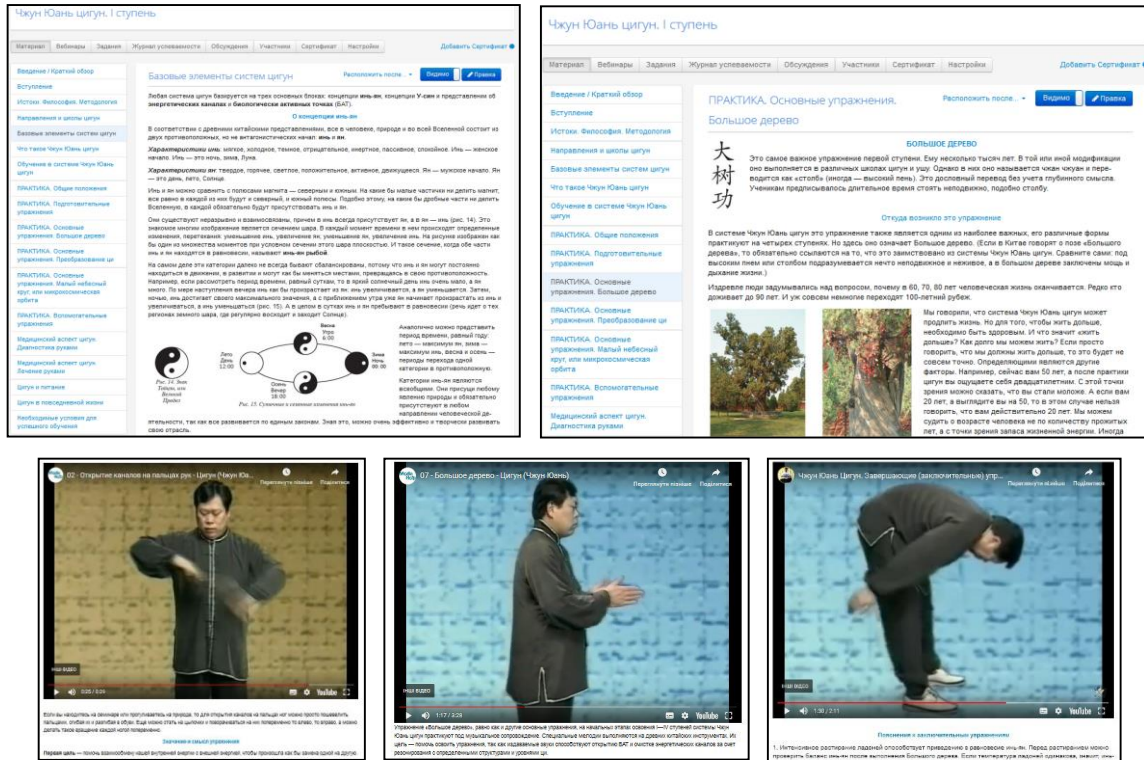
Чжун Юань цигун. I ступень

Материал Вебинары Задания Журнал успеваемости Обсуждения Участники Сертификат Настройки

Добавить Сертификат

Введение / Краткий обзор
Вступление
Истоки. Философия. Методология
Направления и школы цигун
Базовые элементы систем цигун
Что такое Чжун Юань цигун
Обучение в системе Чжун Юань цигун
ПРАКТИКА. Общие положения
ПРАКТИКА. Подготовительные упражнения
ПРАКТИКА. Основные упражнения. Большое дерево
ПРАКТИКА. Основные упражнения. Преобразование ци
ПРАКТИКА. Основные упражнения. Малый небесный круг, или микрокосмическая орбита
ПРАКТИКА. Вспомогательные упражнения
Медицинский аспект цигун. Диагностика руками
Медицинский аспект цигун. Лечение руками
Цигун и питание
Цигун в повседневной жизни
Необходимые условия для успешного обучения

Базовые элементы систем цигун

Расположить после... Видимо Правка

Любая система цигун базируется на трех основных блоках: концепции инь-ян, концепции У-син и представлении об энергетических каналах и биологически активных точках (БАТ).

О концепции инь-ян

В соответствии с древними китайскими представлениями, все в человеке, природе и во всей Вселенной состоит из двух противоположных, но не антагонистических начал: инь и ян.

Характеристики инь: мягкое, холодное, темное, отрицательное, инертное, пассивное, спокойное. Инь — женское начало. Инь — это ночь, зима, Луна.

Характеристики ян: твердое, горячее, светлое, положительное, активное, движущееся. Ян — мужское начало. Ян — это день, лето, Солнце.

Инь и ян можно сравнить с полюсами магнита — северным и южным. На какие бы малые частички ни делить магнит, все равно в каждой из них будут и северный, и южный полюса. Подобно этому, на какие бы дробные части ни делить Вселенную, в каждой обязательно будут присутствовать инь и ян.

Они существуют неразрывно и взаимосвязаны, причем в инь всегда присутствует ян, а в ян — инь (рис. 14). Это знаковое многим изображение является сечением шара. В каждый момент времени в нем происходят определенные изменения, перетекания: уменьшение инь, увеличение ян, уменьшение ян, увеличение инь. На рисунке изображен как бы один из множества моментов при условном сечении этого шара плоскостью. И такое сечение, когда обе части инь и ян находятся в равновесии, называют инь-ян рыбой.

На самом деле эти категории далеко не всегда бывают сбалансированы, потому что инь и ян могут постоянно находиться в движении, в развитии и могут как бы меняться местами, превращаясь в свою противоположность. Например, если рассмотреть период времени, равный суткам, то в яркий солнечный день инь очень мало, а ян много. По мере наступления вечера инь как бы прорастает из ян: инь увеличивается, а ян уменьшается. Затем, ночью, инь достигает своего максимального значения, а с приближением утра уже ян начинает прорастать из инь и увеличивается, а инь уменьшается (рис. 15). А в целом в сутках инь и ян пребывают в равновесии (речь идет о тех регионах земного шара, где регулярно восходит и заходит Солнце).

Весна Утро 6:00
Лето День 12:00
Зима Ночь 00:00
Осень Вечер 18:00
Рис. 14. Знак Тайцзи, или Великий Предел
Рис. 15. Сутечные и сезонные изменения инь-ян

Аналогично можно представить период времени, равный году: лето — максимум ян, зима — максимум инь, весна и осень — периоды перехода одной категории в противоположную.

Категории инь-ян являются всеобщими. Они присущи любому явлению природы и обязательно присутствуют в любом направлении человеческой деятельности, так как все развивается по единым законам. Зная это, можно очень эффективно и творчески развивать свою отрасль.

Чжун Юань цигун. I ступень

Материал Вебинары Задания Журнал успеваемости Обсуждения Участники Сертификат Настройки

Добавить Сертификат

Введение / Краткий обзор
Вступление
Истоки. Философия. Методология
Направления и школы цигун
Базовые элементы систем цигун
Что такое Чжун Юань цигун
Обучение в системе Чжун Юань цигун
ПРАКТИКА. Общие положения
ПРАКТИКА. Подготовительные упражнения
ПРАКТИКА. Основные упражнения. Большое дерево
ПРАКТИКА. Основные упражнения. Преобразование ци
ПРАКТИКА. Основные упражнения. Малый небесный круг, или микрокосмическая орбита
ПРАКТИКА. Вспомогательные упражнения
Медицинский аспект цигун. Диагностика руками

ПРАКТИКА. Основные упражнения. Большое дерево

Расположить после... Видимо Правка

大树功

БОЛЬШОЕ ДЕРЕВО

Это самое важное упражнение первой ступени. Ему несколько тысяч лет. В той или иной модификации оно выполняется в различных школах цигун и ушу. Однако в них оно называется чжан чжуан и переводится как «столб» (иногда — высокий пень). Это дословный перевод без учета глубинного смысла. Ученикам предписывалось длительное время стоять неподвижно, подобно столбу.

Откуда возникло это упражнение

В системе Чжун Юань цигун это упражнение также является одним из наиболее важных, его различные формы практикуют на четырех ступенях. Но здесь оно означает Большое дерево. (Если в Китае говорят о позе «Большого дерева», то обязательно ссылаются на то, что это заимствовано из системы Чжун Юань цигун. Сравните сами: под высоким пнем или столбом подразумевается нечто неподвижное и неживое, а в большом дереве заключены мощь и дыхание жизни.)

Издревле люди задумывались над вопросом, почему в 60, 70, 80 лет человеческая жизнь оканчивается. Редко кто доживает до 90 лет. И уж совсем немногие переходят 100-летний рубеж.

Мы говорили, что система Чжун Юань цигун может продлить жизнь. Но для того, чтобы жить дольше, необходимо быть здоровым. И что значит «жить дольше»? Как долго мы можем жить? Если просто говорить, что мы должны жить дольше, то это будет не совсем точно. Определяющими являются другие факторы. Например, сейчас вам 50 лет, а после практики цигун вы ощущаете себя двадцатилетним. С этой точки зрения можно сказать, что вы стали моложе. А если вам 20 лет, а выглядите вы на 50, то в этом случае нельзя говорить, что вам действительно 20 лет. Мы можем судить о возрасте человека не по количеству прожитых лет, а с точки зрения запаса жизненной энергии. Иногда

02 - Открытие каналов на пальцах рук - Цигун (Чжун Юа...
Посмотреть позже Поделиться
еще видео
0:05 / 0:24 YouTube
Если вы находитесь на семинаре или прогуливаетесь на природе, то для открытия каналов на пальцах ног можно просто походить пальцами, слегка их и развести в обуви. Еще можно стать на цыпочки и покачиваться на них попеременно то влево, то вправо, а можно делать также вращения каждой ногой попеременно.
Значение и смысл упражнения
Первая цель — помочь взаимообмену нашей внутренней энергии с внешней энергией, чтобы приходила как бы занятие одной на другую.

07 - Большое дерево - Цигун (Чжун Юань)
Посмотреть позже Поделиться
еще видео
1:17 / 3:28 YouTube
Упражнение «Большое дерево», равно как и другие основные упражнения, на начальных этапах освоения I—IV ступеней системы Чжун Юань цигун практикуют под музыкальное сопровождение. Специальные мелодии выполняются на древних китайских инструментах. Их цель — помочь освоить упражнения, так как издаваемые звуки способствуют открытию БАТ и очистке энергетических каналов за счет резонирования с определенными структурами и уровнями ци.

Чжун Юань Цигун. Завершающие (заключительные) упр...
Посмотреть позже Поделиться
еще видео
1:30 / 2:11 YouTube
Пояснения к заключительным упражнениям
1. Интенсивное растирание ладоней способствует приведению в равновесие инь-ян. Перед растиранием можно проверить баланс инь-ян после выполнения Большого дерева. Если температура ладоней одинакова, значит, инь-